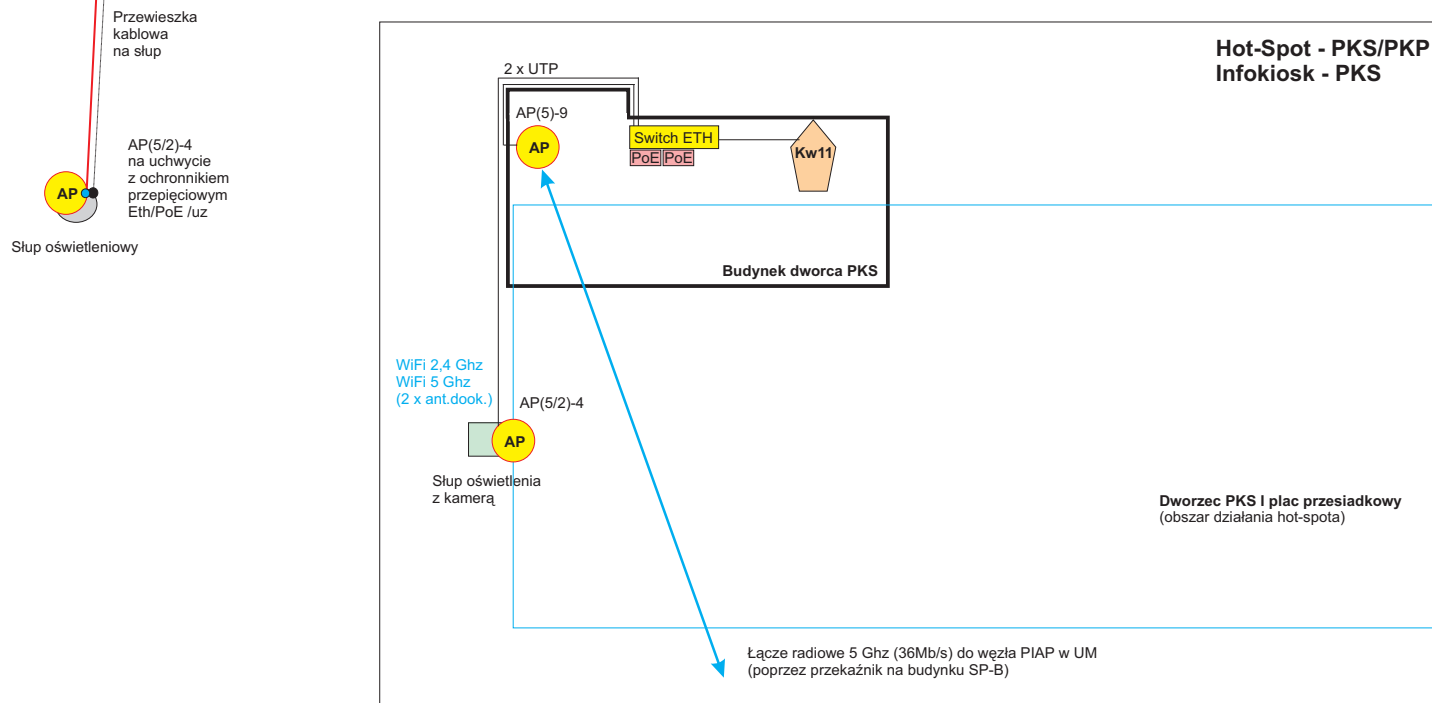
Przewieszka kablowa na słup

AP(5/2)-4 na uchwycie z ochronnikiem przepięciowym Eth/PoE /uz

AP

Słup oświetleniowy

Hot-Spot - PKS/PKP
Infokiosk - PKS

2 x UTP

AP(5)-9

AP

Switch ETH

PoE PoE

Kw11

Budynek dworca PKS

WiFi 2,4 Ghz
WiFi 5 Ghz
(2 x ant.dook.)

AP(5/2)-4

AP

Słup oświetlenia z kamerą

Dworzec PKS I plac przesiadkowy
(obszar działania hot-spota)

Łącze radiowe 5 Ghz (36Mb/s) do węzła PIAP w UM
(poprzez przekaźnik na budynku SP-B)